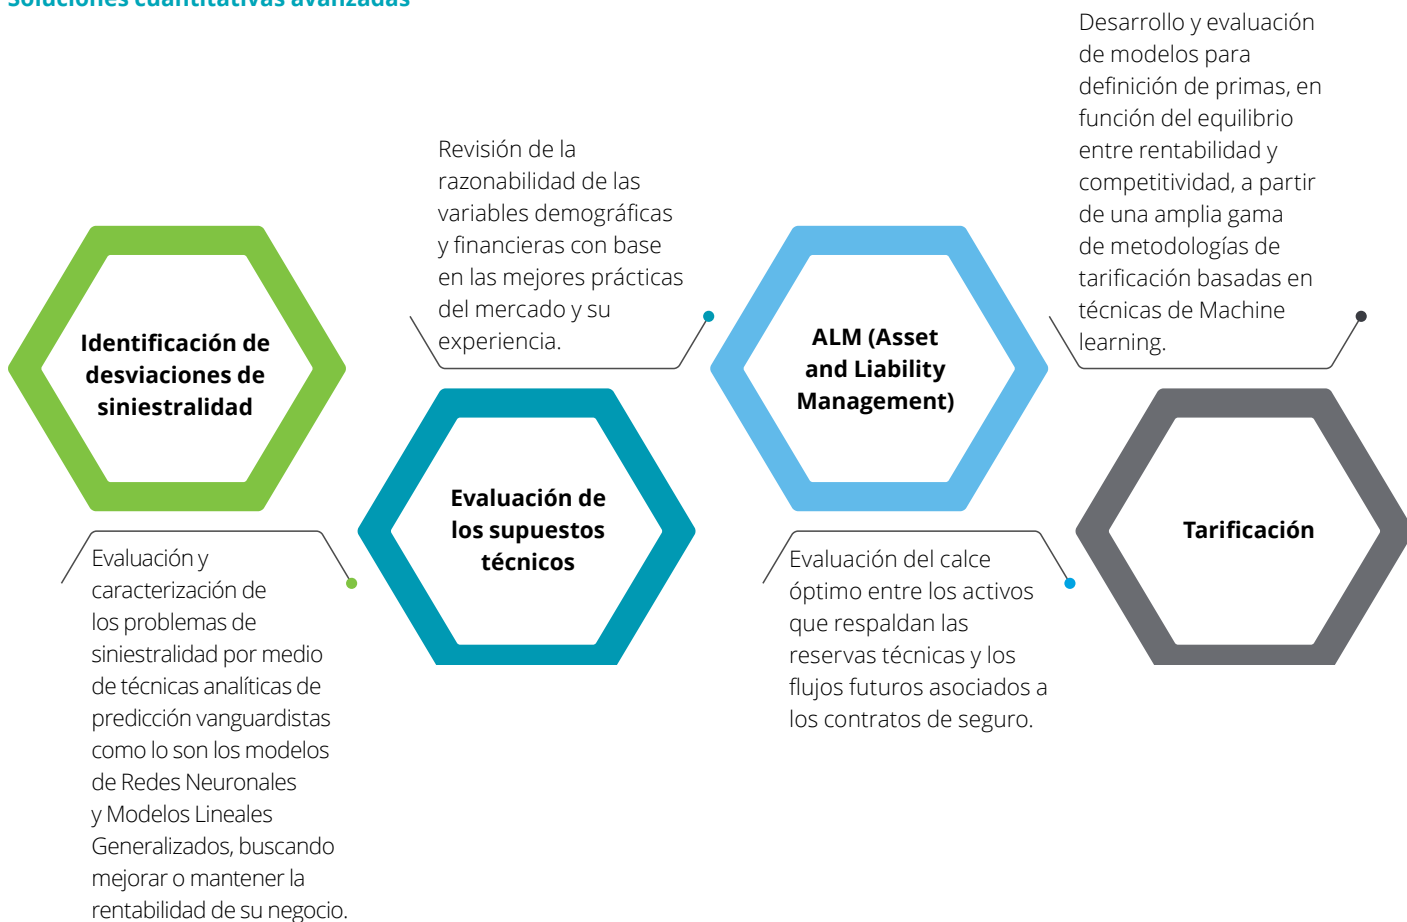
Soluciones cuantitativas avanzadas

Identificación de desviaciones de siniestralidad

Evaluación y caracterización de los problemas de siniestralidad por medio de técnicas analíticas de predicción vanguardistas como lo son los modelos de Redes Neuronales y Modelos Lineales Generalizados, buscando mejorar o mantener la rentabilidad de su negocio.

Revisión de la razonabilidad de las variables demográficas y financieras con base en las mejores prácticas del mercado y su experiencia.

Evaluación de los supuestos técnicos

ALM (Asset and Liability Management)

Evaluación del calce óptimo entre los activos que respaldan las reservas técnicas y los flujos futuros asociados a los contratos de seguro.

Desarrollo y evaluación de modelos para definición de primas, en función del equilibrio entre rentabilidad y competitividad, a partir de una amplia gama de metodologías de tarificación basadas en técnicas de Machine learning.

Tarificación